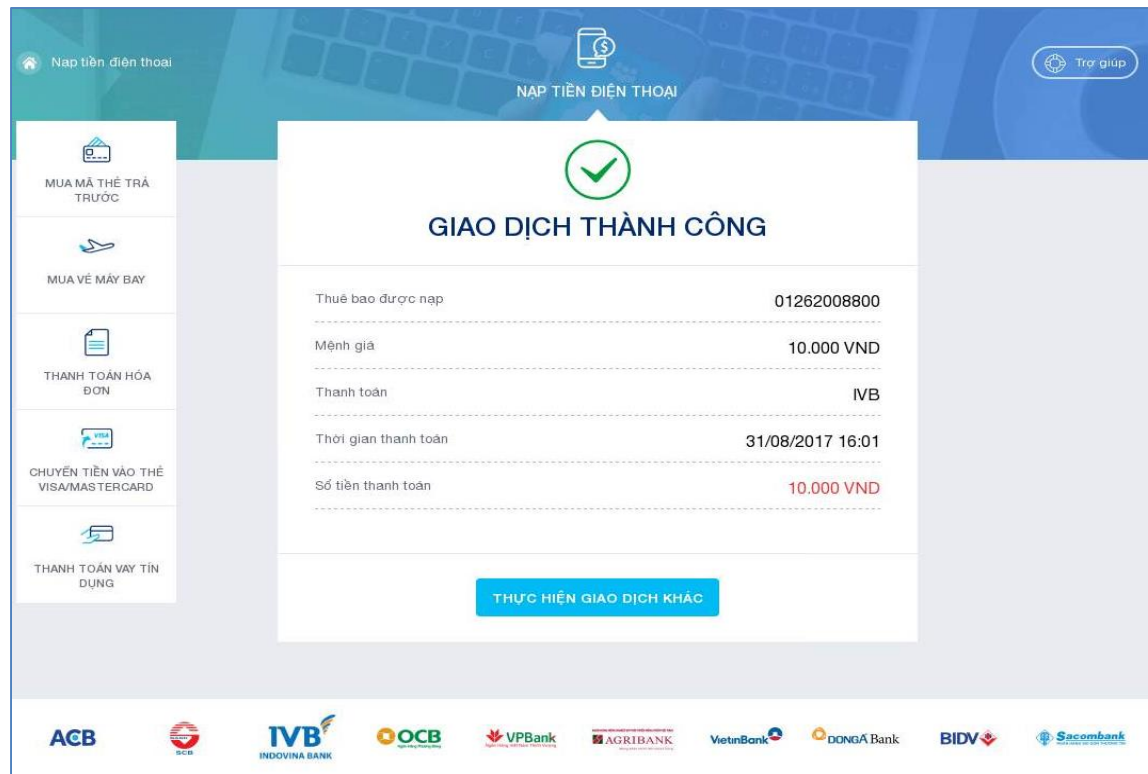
Nạp tiền điện thoại

NẠP TIỀN ĐIỆN THOẠI

Trợ giúp

MUA MÃ THẺ TRẢ TRƯỚC

MUA VÉ MÁY BAY

THANH TOÁN HÓA ĐƠN

VISA

CHUYỂN TIỀN VÀO THẺ VISA/MASTERCARD

THANH TOÁN VAY TÍN DỤNG

GIAO DỊCH THÀNH CÔNG

| | |
|---|---|
| Thuê bao được nạp | 01262008800 |
| Mệnh giá | 10.000 VND |
| Thanh toán | IVB |
| Thời gian thanh toán | 31/08/2017 16:01 |
| Số tiền thanh toán | 10.000 VND |

THỰC HIỆN GIAO DỊCH KHÁC

ACB SCB IVB INDOVINA BANK OCB VPBank AGRIBANK VietinBank DONGA Bank BIDV Sacombank